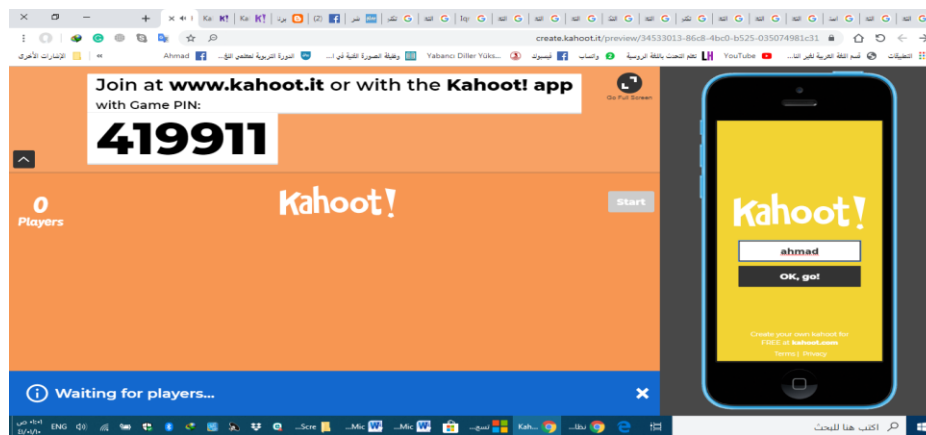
create.kahoot.it/preview/34533013-86c8-4bc0-b525-035074981c31

التطبيقات قسم اللغة العربية لغير الناط... YouTube LH تعلم اللغة الروسية واتساب فيسبوك Yabancı Diller Yüks... وظيفة الصورة الفنية في ا... الدورة التربوية لمعلمي اللغ... Ahmad الإشارات الأخرى

Join at www.kahoot.it or with the Kahoot! app with Game PIN:

419911

Go Full Screen

0
Players

Kahoot!

Start

Waiting for players...

Kahoot!

ahmad

OK, go!

Create your own kahoot for FREE at kahoot.com

Terms | Privacy

اكتب هنا للبحث

ENG

Scre... Mic... Mic... تسج... Kah... نظا...